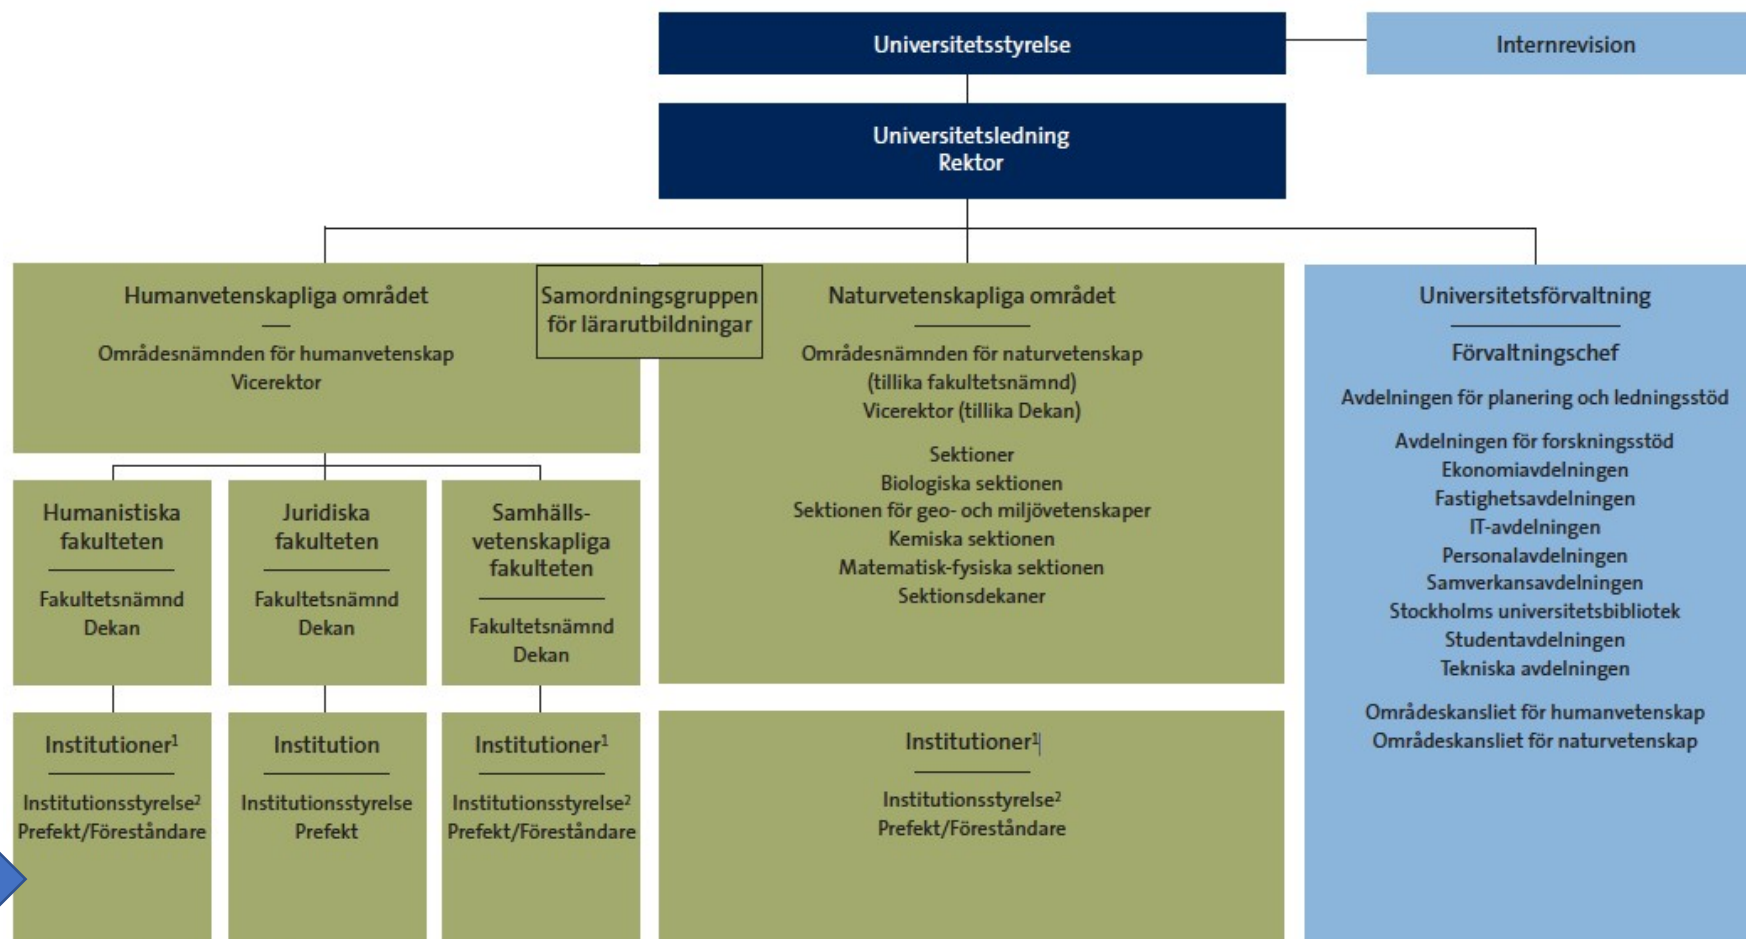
Universitetsstyrelse

Internrevision

Universitetsledning
Rektor

Humanvetenskapliga området

Områdesnämnden för humanvetenskap
Vicerektor

Samordningsgruppen för lärarutbildningar

Naturvetenskapliga området

Områdesnämnden för naturvetenskap
(tillika fakultetsnämnd)
Vicerektor (tillika Dekan)

Sektioner
Biologiska sektionen
Sektionen för geo- och miljövetenskaper
Kemiska sektionen
Matematisk-fysiska sektionen
Sektionsdekaner

Universitetsförvaltning

Förvaltningschef

Avdelningen för planering och ledningsstöd

Avdelningen för forskningsstöd
Ekonomiavdelningen
Fastighetsavdelningen
IT-avdelningen
Personalavdelningen
Samverkansavdelningen
Stockholms universitetsbibliotek
Studentavdelningen
Tekniska avdelningen

Områdeskansliet för humanvetenskap
Områdeskansliet för naturvetenskap

Humanistiska fakulteten

Fakultetsnämnd
Dekan

Juridiska fakulteten

Fakultetsnämnd
Dekan

Samhällsvetenskapliga fakulteten

Fakultetsnämnd
Dekan

Institutioner$^1$

Institutionsstyrelse$^2$
Prefekt/Föreståndare

Institution

Institutionsstyrelse
Prefekt

Institutioner$^1$

Institutionsstyrelse$^2$
Prefekt/Föreståndare

Institutioner$^1$

Institutionsstyrelse$^2$
Prefekt/Föreståndare